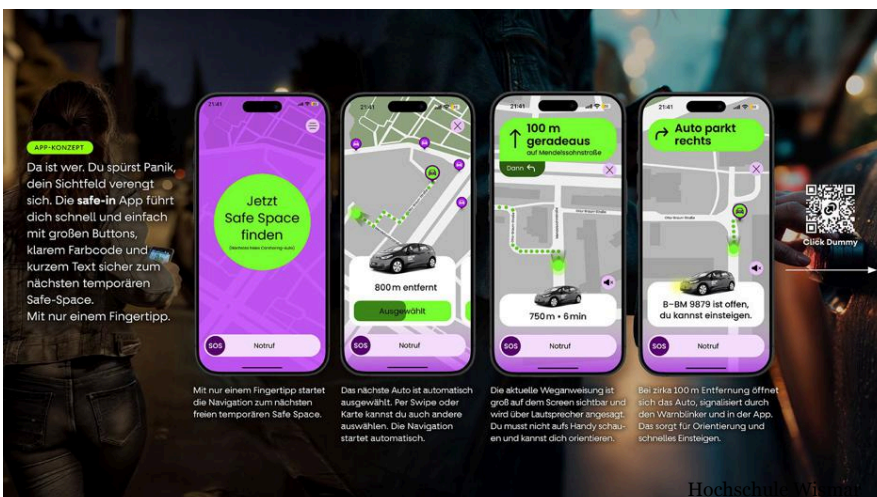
APP-KONZEPT

Da ist wer. Du spürst Panik, dein Sichtfeld verengt sich. Die safe-in App führt dich schnell und einfach mit großen Buttons, klarem Farbcode und kurzem Text sicher zum nächsten temporären Safe-Space. Mit nur einem Fingertipp.

21:41

Jetzt Safe Space finden

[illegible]

SOS Notruf

21:41

800 m entfernt

Ausgewählt

SOS Notruf

21:41

100 m geradeaus

auf Mendelssohnstraße

Dann

750 m • 6 min

SOS Notruf

21:41

Auto parkt rechts

B-BM 9879 ist offen, du kannst einsteigen.

SOS Notruf

Click Dummy

Mit nur einem Fingertipp startet die Navigation zum nächsten freien temporären Safe Space.

Das nächste Auto ist automatisch ausgewählt. Per Swipe oder Karte kannst du auch andere auswählen. Die Navigation startet automatisch.

Die aktuelle Weganweisung ist groß auf dem Screen sichtbar und wird über Lautsprecher angesagt. Du musst nicht aufs Handy schauen und kannst dich orientieren.

Bei zirka 100 m Entfernung öffnet sich das Auto, signalisiert durch den Warnblinker und in der App. Das sorgt für Orientierung und schnelles Einsteigen.

Hochschule Wismar